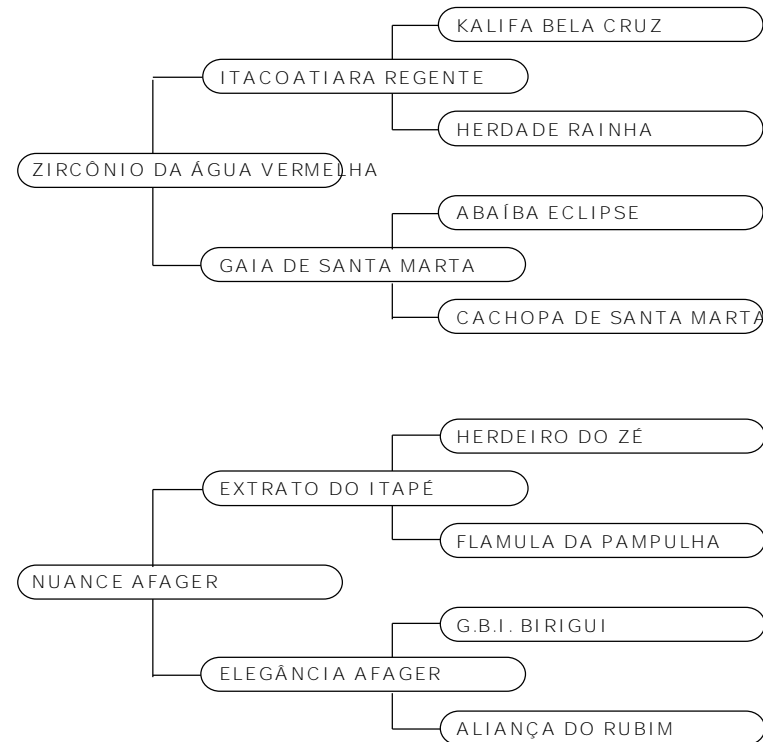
KALIFA BELA CRUZ

ITACOATIARA REGENTE

HERDADE RAINHA

ZIRCÔNIO DA ÁGUA VERMELHA

ABAÍBA ECLIPSE

GAIA DE SANTA MARTA

CACHOPA DE SANTA MARTA

HERDEIRO DO ZÉ

EXTRATO DO ITAPÉ

FLAMULA DA PAMPULHA

NUANCE AFAGER

G.B.I. BIRIGUI

ELEGÂNCIA AFAGER

ALIANÇA DO RUBIM